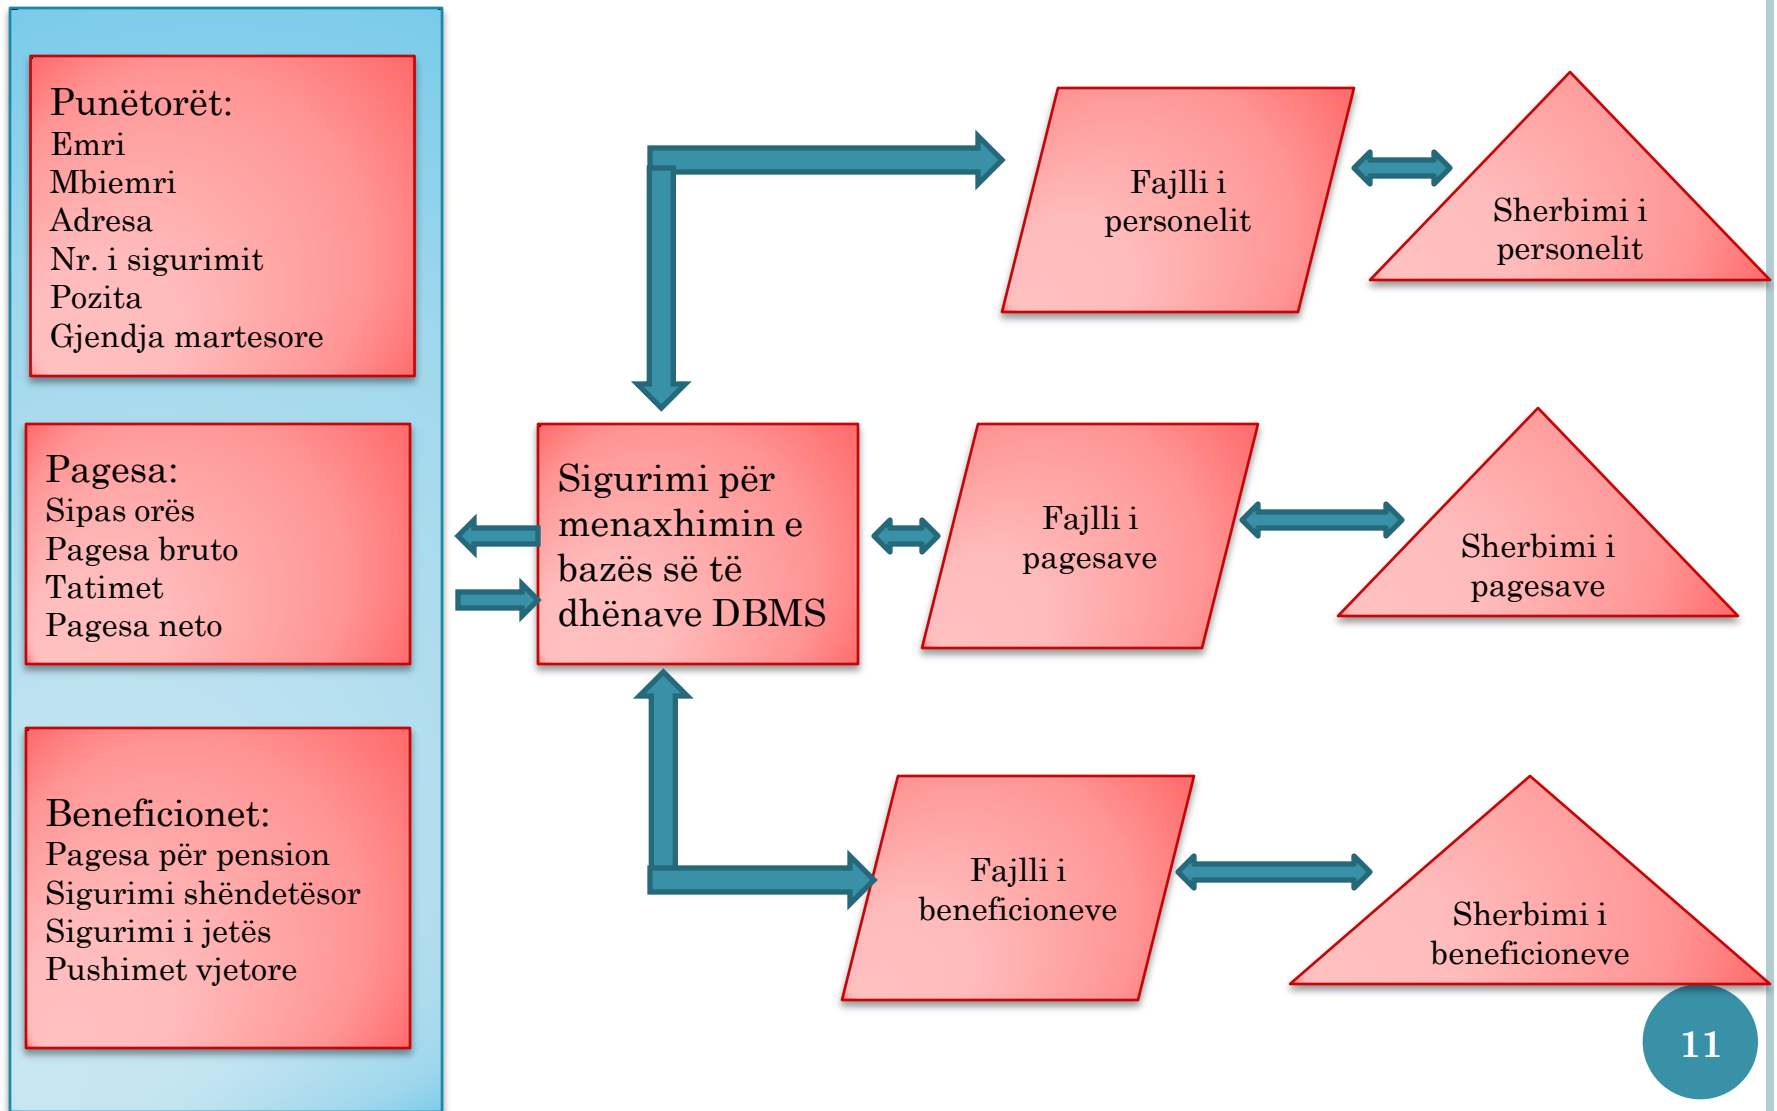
Punëtorët:
Emri
Mbiemri
Adresa
Nr. i sigurimit
Pozita
Gjendja martesore

Pagesa:
Sipas orës
Pagesa bruto
Tatimet
Pagesa neto

Beneficionet:
Pagesa për pension
Sigurimi shëndetësor
Sigurimi i jetës
Pushimet vjetore

Sigurimi për menaxhimin e bazës së të dhënave DBMS

Fajlli i personelit

Sherbimi i personelit

Fajlli i pagesave

Sherbimi i pagesave

Fajlli i beneficioneve

Sherbimi i beneficioneve

11